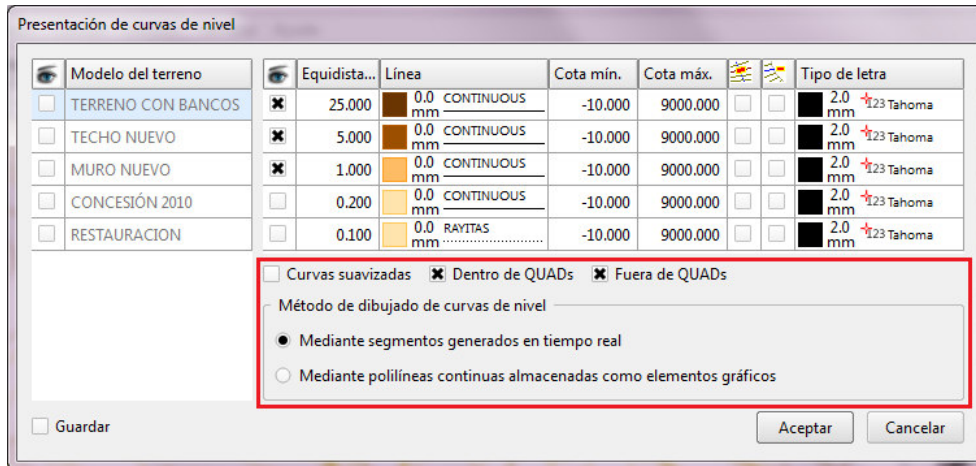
Presentación de curvas de nivel

| | Modelo del terreno |
|---|---|
| | TERRENO CON BANCOS |
| | TECHO NUEVO |
| | MURO NUEVO |
| | CONCESIÓN 2010 |
| | RESTAURACION |

| | Equidista... | Línea | Cota mín. | Cota máx. | | | Tipo de letra |
|---|---|---|---|---|---|---|---|
| ✖ | 25.000 | 0.0 mm CONTINUOUS | -10.000 | 9000.000 | | | 2.0 mm I23 Tahoma |
| ✖ | 5.000 | 0.0 mm CONTINUOUS | -10.000 | 9000.000 | | | 2.0 mm I23 Tahoma |
| ✖ | 1.000 | 0.0 mm CONTINUOUS | -10.000 | 9000.000 | | | 2.0 mm I23 Tahoma |
| | 0.200 | 0.0 mm CONTINUOUS | -10.000 | 9000.000 | | | 2.0 mm I23 Tahoma |
| | 0.100 | 0.0 mm RAYITAS | -10.000 | 9000.000 | | | 2.0 mm I23 Tahoma |

Curvas suavizadas ✖ Dentro de QUADs ✖ Fuera de QUADs

Método de dibujado de curvas de nivel

Mediante segmentos generados en tiempo real

Mediante polilíneas continuas almacenadas como elementos gráficos

Guardar

Aceptar Cancelar